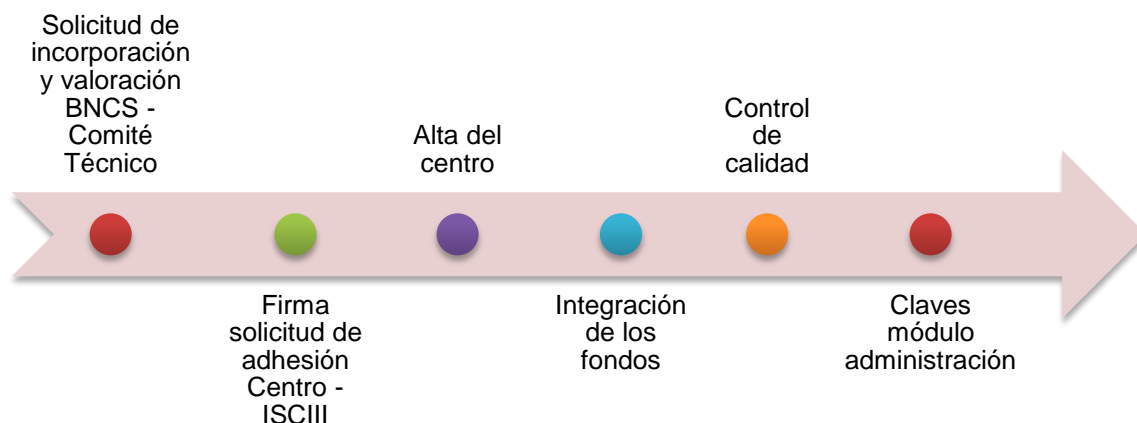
Solicitud de incorporación y valoración BNCS - Comité Técnico

Firma solicitud de adhesión Centro - ISCIII

Alta del centro

Integración de los fondos

Control de calidad

Claves módulo administración